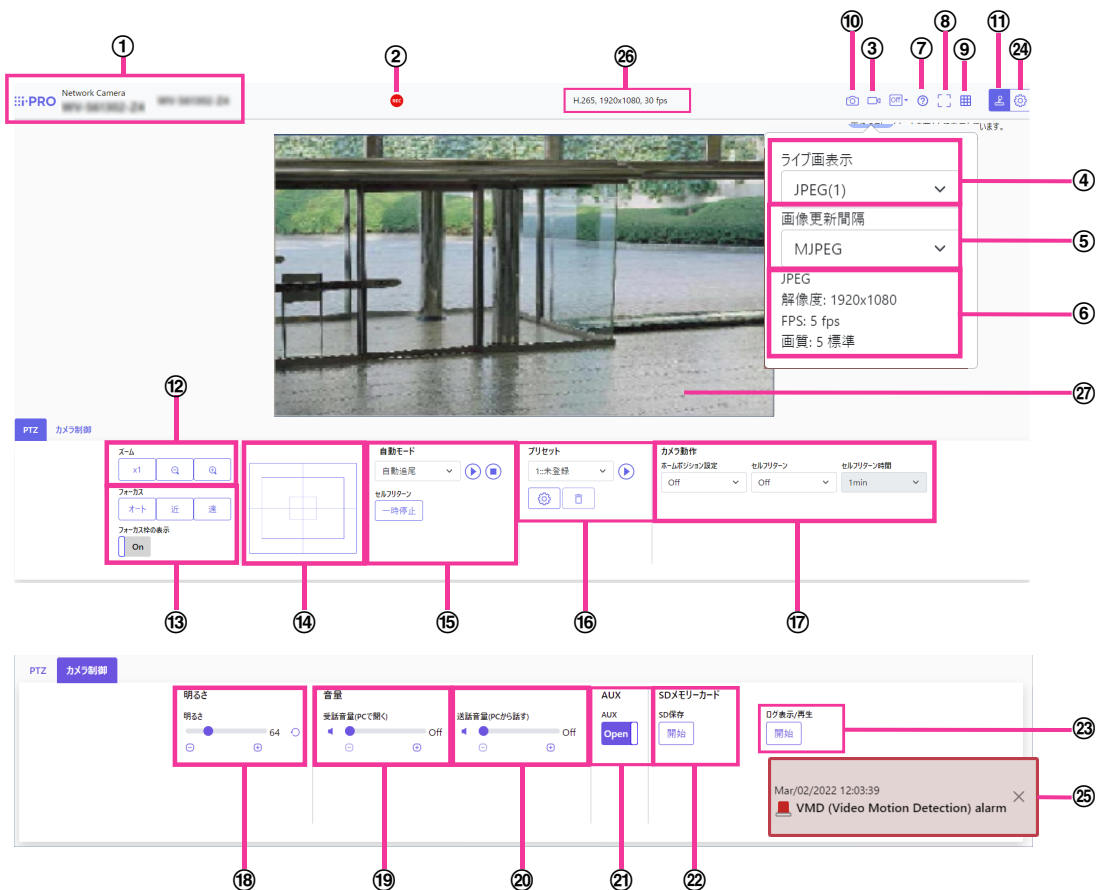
①
②
㉖
⑩ ③ ⑦ ⑧ ⑨ ⑪ ㉔

i-PRO Network Camera
WV-S61302-Z4 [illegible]

REC

H.265, 1920x1080, 30 fps

OFF

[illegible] います。

ライブ画表示
JPEG(1)

画像更新間隔
MJPEG

JPEG
解像度: 1920x1080
FPS: 5 fps
画質: 5 標準

④
⑤
⑥
㉗
⑫

PTZ カメラ制御

ズーム
x1

フォーカス
オート 近 遠
フォーカス枠の表示
On

自動モード
自動追尾
セルフリターン
一時停止

プリセット
1::未登録

カメラ動作
ホームポジション設定
Off
セルフリターン
Off
セルフリターン時間
1min

⑬ ⑭ ⑮ ⑯ ⑰

PTZ カメラ制御

明るさ
明るさ
64

音量
受話音量(PCで聞く)
Off

送話音量(PCから話す)
Off

AUX
AUX
Open

SDメモリーカード
SD保存
開始

ログ表示/再生
開始

㉓

Mar/02/2022 12:03:39
VMD (Video Motion Detection) alarm

㉕

⑱ ⑲ ⑳ ㉑ ㉒